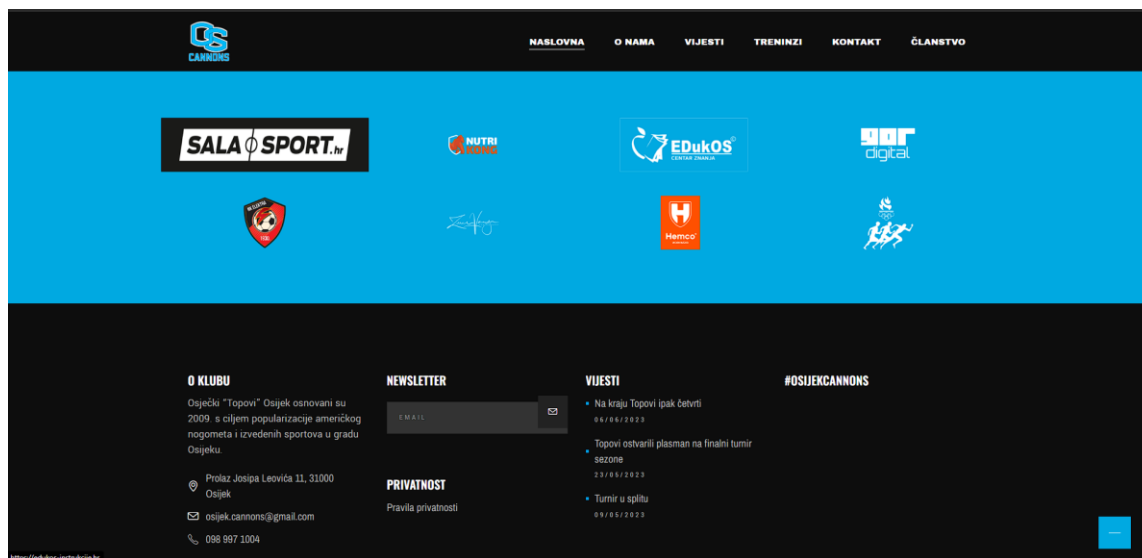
OS CANNONS

NASLOVNA O NAMA VIJESTI TRENINZI KONTAKT ČLANSTVO

SALA SPORT.hr

NUTRI KONG

EDukOS CENTAR ZNANJA

gor digital

Hemco

O KLUBU

Osječki "Topovi" Osijek osnovani su 2009. s ciljem popularizacije američkog nogometa i izvedenih sportova u gradu Osijeku.

Prolaz Josipa Leovića 11, 31000 Osijek

osijek.cannons@gmail.com

098 997 1004

NEWSLETTER

EMAIL

PRIVATNOST

Pravila privatnosti

VIJESTI

Na kraju Topovi ipak četvrti
06/06/2023

Topovi ostvarili plasman na finalni turnir sezone
23/05/2023

Turnir u splitu
09/05/2023

#OSIJEKCANNONS

https://edukos-instrukcije.hr